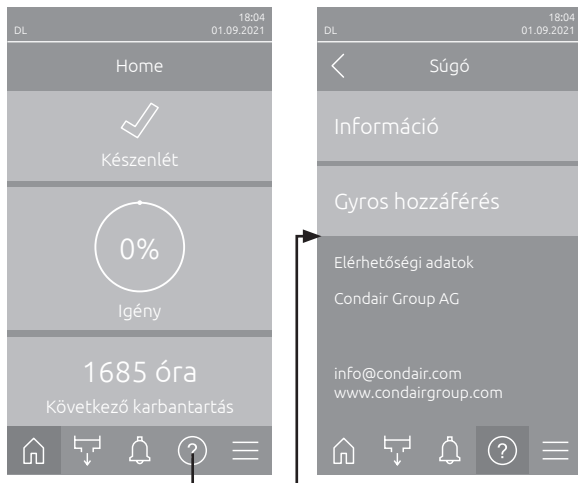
DL
18:04
01.09.2021

Home

Készenlét

0%

Igény

1685 óra

Következő karbantartás

DL
18:04
01.09.2021

Súgó

Információ

Gyros hozzáférés

Elérhetőségi adatok

Condair Group AG

info@condair.com
www.condairgroup.com